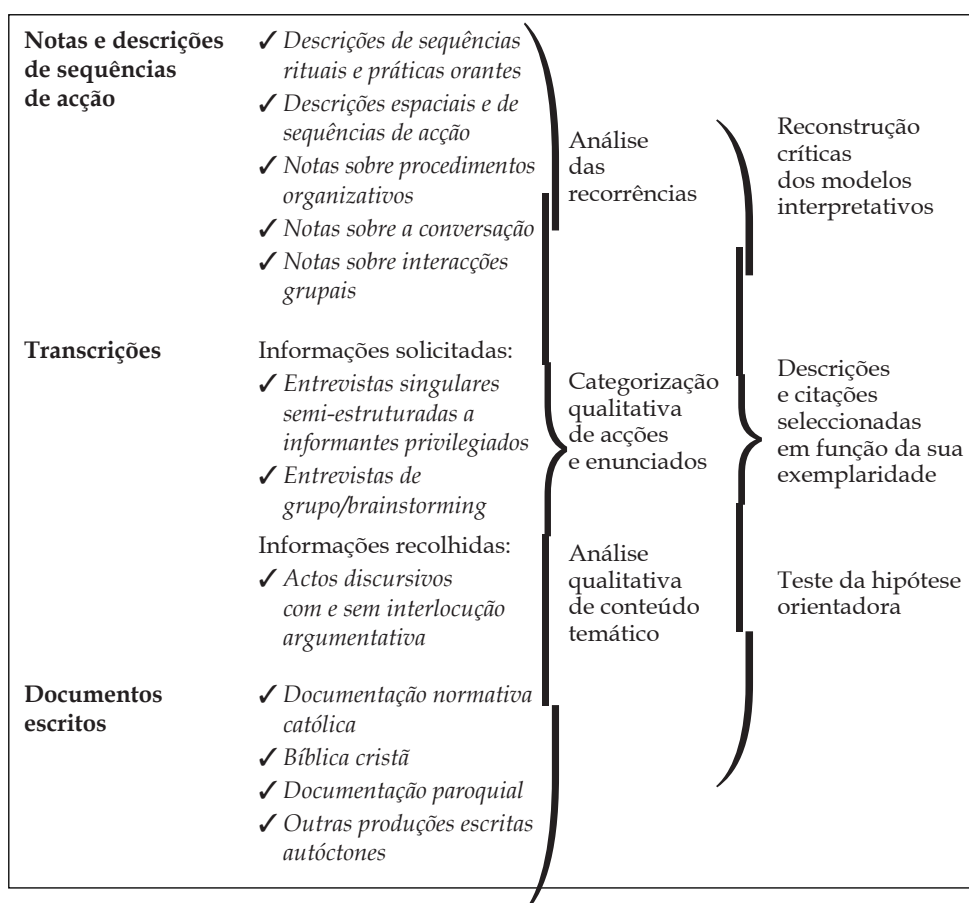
**Notas e descrições de sequências de acção**

✓ *Descrições de sequências rituais e práticas orantes*
✓ *Descrições espaciais e de sequências de acção*
✓ *Notas sobre procedimentos organizativos*
✓ *Notas sobre a conversação*
✓ *Notas sobre interacções grupais*

**Transcrições**

Informações solicitadas:
✓ *Entrevistas singulares semi-estruturadas a informantes privilegiados*
✓ *Entrevistas de grupo/brainstorming*

Informações recolhidas:
✓ *Actos discursivos com e sem interlocução argumentativa*

**Documentos escritos**

✓ *Documentação normativa católica*
✓ *Bíblica cristã*
✓ *Documentação paroquial*
✓ *Outras produções escritas autóctones*

Análise das recorrências

Categorização qualitativa de acções e enunciados

Análise qualitativa de conteúdo temático

Reconstrução críticas dos modelos interpretativos

Descrições e citações seleccionadas em função da sua exemplaridade

Teste da hipótese orientadora